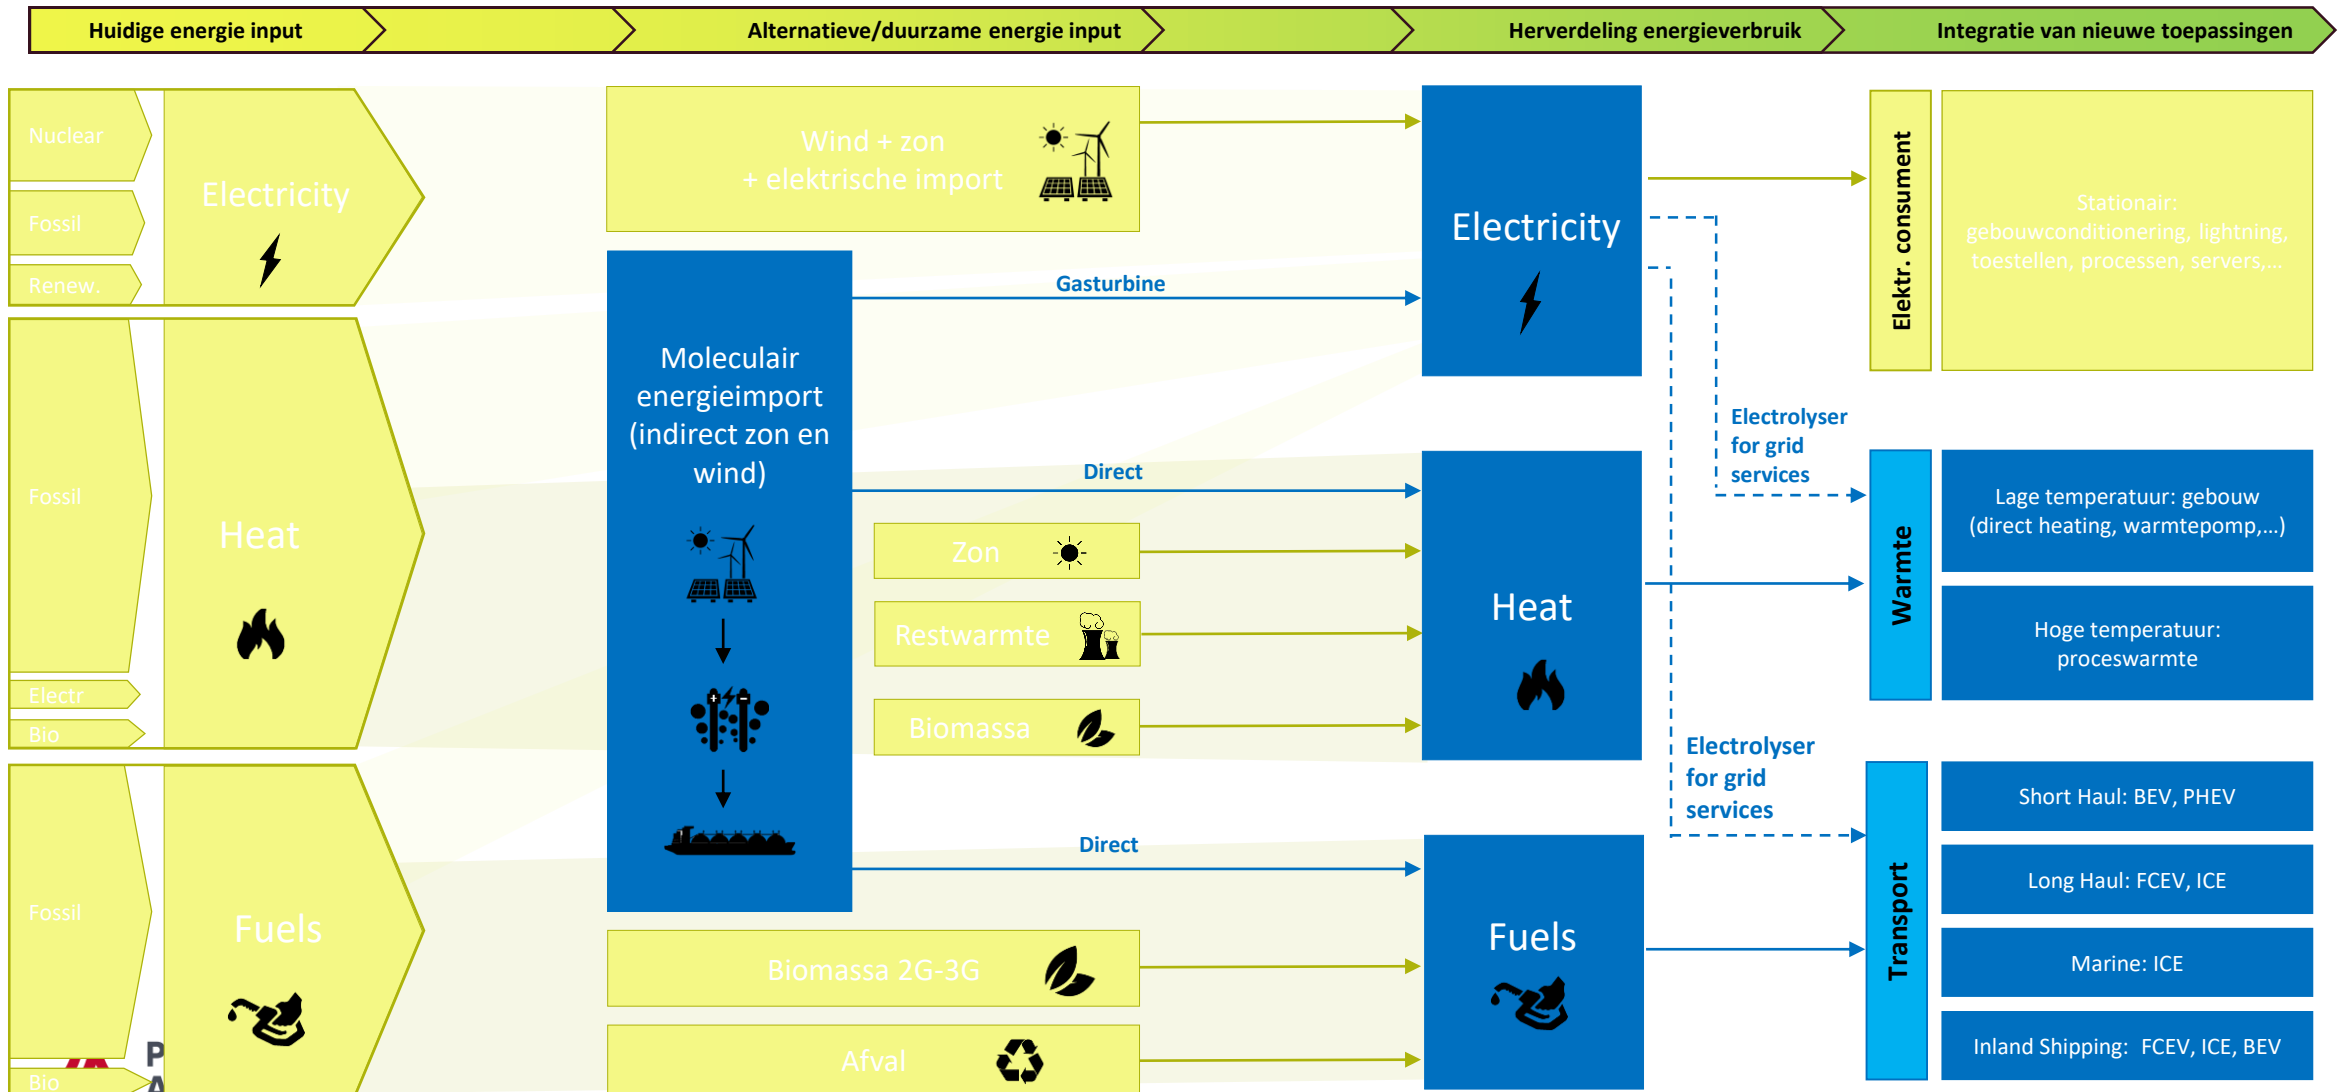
Huidige energie input

Alternatieve/duurzame energie input

Herverdeling energieverbruik

Integratie van nieuwe toepassingen

Nuclear

Fossil

Renew.

Electricity

Fossil

Electr

Bio

Heat

Fossil

Bio

Fuels

Wind + zon + elektrische import

Moleculair energieimport (indirect zon en wind)

Gasturbine

Direct

Zon

Restwarmte

Biomassa

Direct

Biomassa 2G-3G

Afval

Electricity

Heat

Fuels

Electrolyser for grid services

Electrolyser for grid services

Elektr. consument

Stationair: gebouwconditionering, lightning, toestellen, processen, servers,...

Warmte

Lage temperatuur: gebouw (direct heating, warmtepomp,...)

Hoge temperatuur: proceswarmte

Transport

Short Haul: BEV, PHEV

Long Haul: FCEV, ICE

Marine: ICE

Inland Shipping: FCEV, ICE, BEV